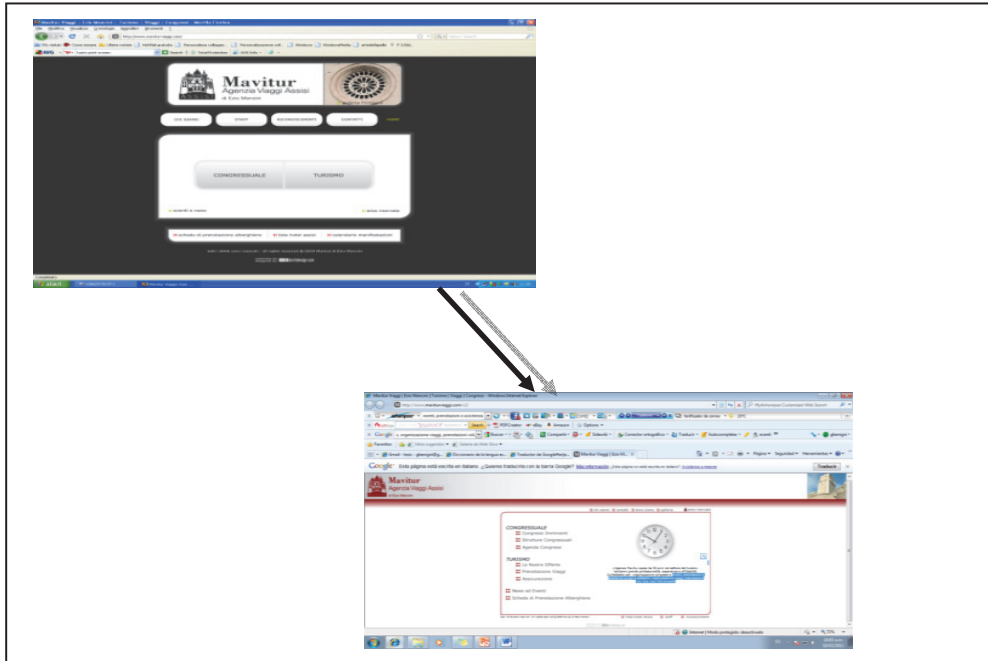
Mavitur
Agenzia Viaggi Assisi
di Ezio Mancini

CHI SIAMO
STAFF
RICONOSCIMENTI
CONTATTI

CONGRESSUALE
TURISMO

start

Mavitur Viaggi | Ezio Mancini | Turismo | Viaggi | Congressi - Windows Internet Explorer

Google
Esta página está escrita en italiano. ¿Quieres traducirla con la barra Google?
Traducir

Mavitur
Agenzia Viaggi Assisi
di Ezio Mancini

CONGRESSUALE
Congressi Organizzati
Strutture Congressuali
Agenzie Congressi

TURISMO
Le Nostre Offerte
Prenotazione Viaggi
Assicurazioni

News ed Eventi
Scheda di Prenotazione Alberghiera

Internet | Modo protegido: desactivado
75%